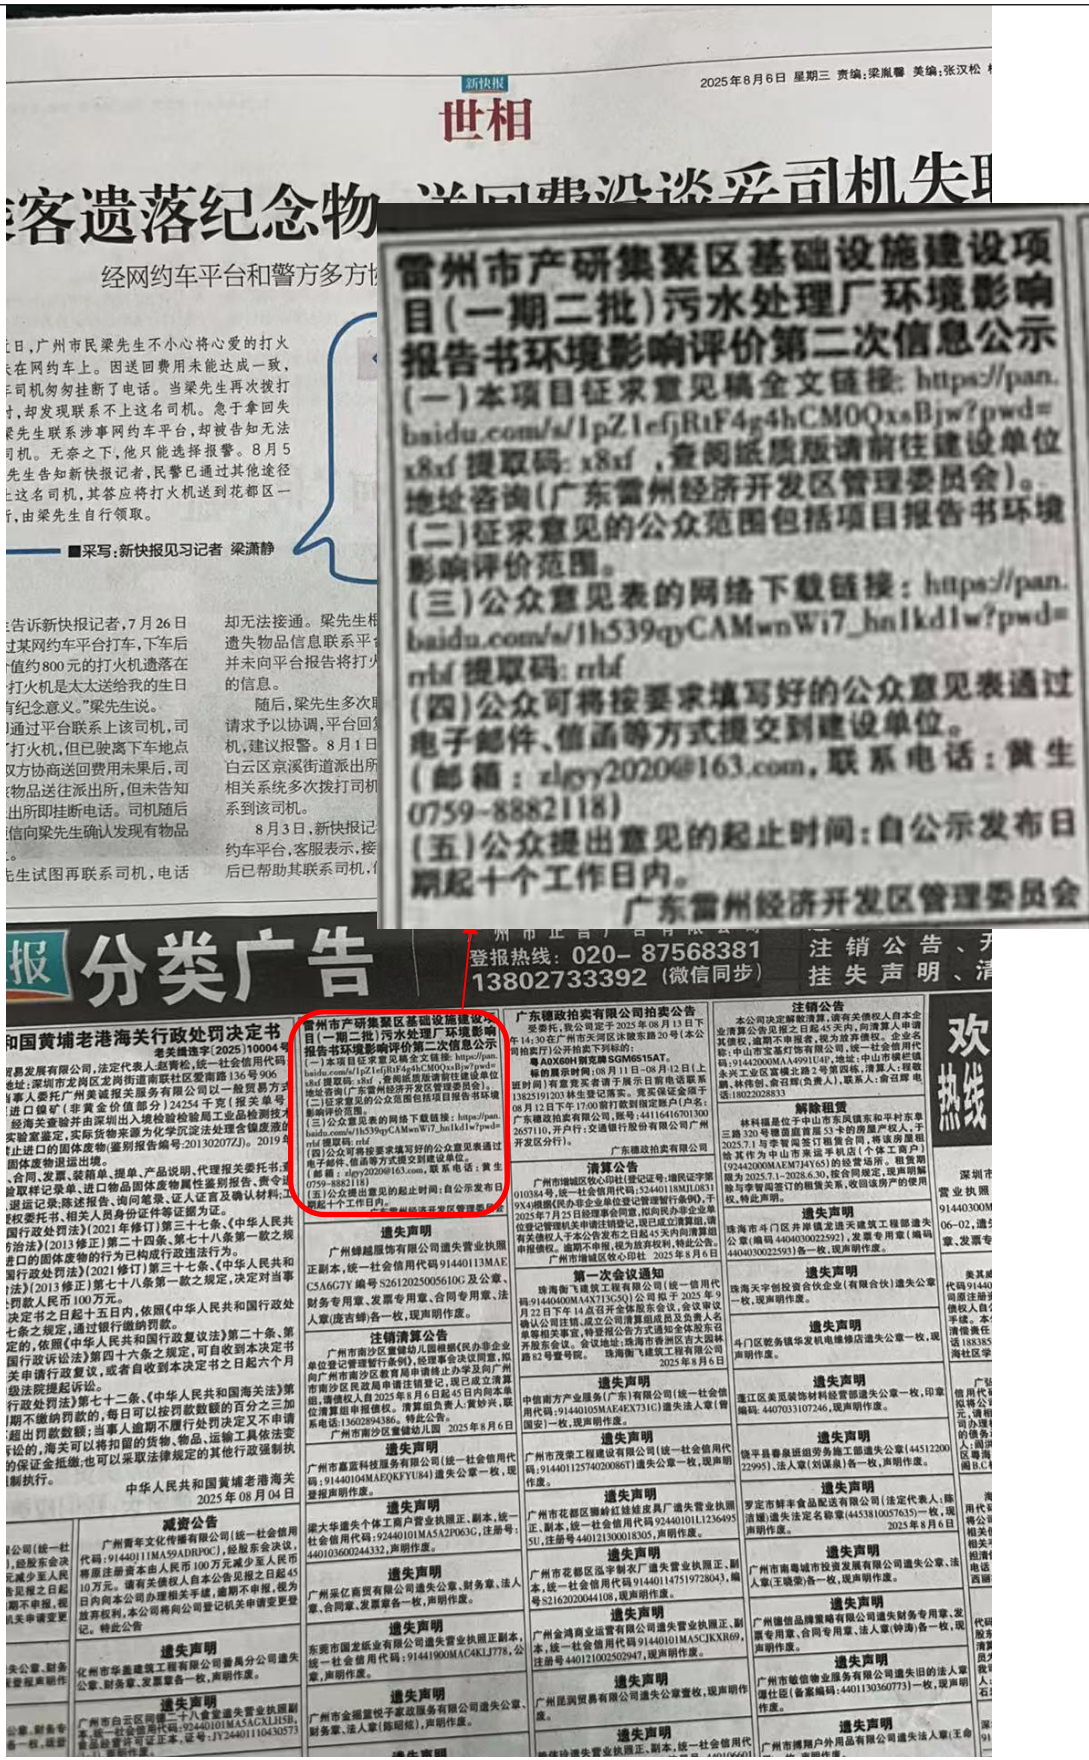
新快报
世相
2025年8月6日 星期三 责编:梁胤馨 美编:张汉松

乘客遗落纪念物 送回费没谈妥司机失联

经网约车平台和警方多方协

日,广州市民梁先生不小心将心爱的打火机遗落在网约车上。因送回费用未能达成一致,司机匆匆挂断了电话。当梁先生再次拨打司机,却发现联系不上这名司机。急于拿回失物的梁先生联系涉事网约车平台,却被告知无法联系司机。无奈之下,他只能选择报警。8月5日,梁先生告知新快报记者,民警已通过其他途径联系上这名司机,其答应将打火机送到花都区一派出所,由梁先生自行领取。

■采写:新快报见习记者 梁潇静

告诉新快报记者,7月26日通过某网约车平台打车,下车后价值约800元的打火机遗落在打火机是太太送给我的生日纪念意义。"梁先生说。通过平台联系上该司机,司机打火机,但已驶离下车地点双方协商送回费用未果后,司物品送往派出所,但未告知出所即挂断电话。司机随后信向梁先生确认发现有物品先生试图再联系司机,电话

却无法接通。梁先生遗失物品信息联系平并未向平台报告将打火的信息。随后,梁先生多次请求予以协调,平台回机,建议报警。8月1日白云区京溪街道派出所相关系统多次拨打司机系到该司机。8月3日,新快报记约车平台,客服表示,接后已帮助其联系司机,

雷州市产研集聚区基础设施建设项目(一期二批)污水处理厂环境影响报告书环境影响评价第二次信息公示
(一)本项目征求意见稿全文链接:https://pan.baidu.com/s/1pZ1efjRtF4g4hCM0QxsBjw?pwd=x8xf 提取码:x8xf ,查阅纸质版请前往建设单位地址咨询(广东雷州经济开发区管理委员会)。
(二)征求意见的公众范围包括项目报告书环境影响评价范围。
(三)公众意见表的网络下载链接:https://pan.baidu.com/s/1h539qyCAMwnWi7_hn1kd1w?pwd=rrbf 提取码:rrbf
(四)公众可将按要求填写好的公众意见表通过电子邮件、信函等方式提交到建设单位。(邮箱:zlgy2020@163.com,联系电话:黄生 0759-8882118)
(五)公众提出意见的起止时间:自公示发布日期起十个工作日内。
广东雷州经济开发区管理委员会

报 分类广告
登报热线:020-87568381 13802733392(微信同步)
注销公告、挂失声明、
欢 热线

中国黄埔老港海关行政处罚决定书
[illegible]

中华人民共和国黄埔老港海关
2025年08月04日

广东穗政拍卖有限公司拍卖公告
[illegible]

注销公告
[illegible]

解除租赁
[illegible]

清算公告
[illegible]

遗失声明
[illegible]

注销清算公告
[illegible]

第一次会议通知
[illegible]

减资公告
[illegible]

遗失声明
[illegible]